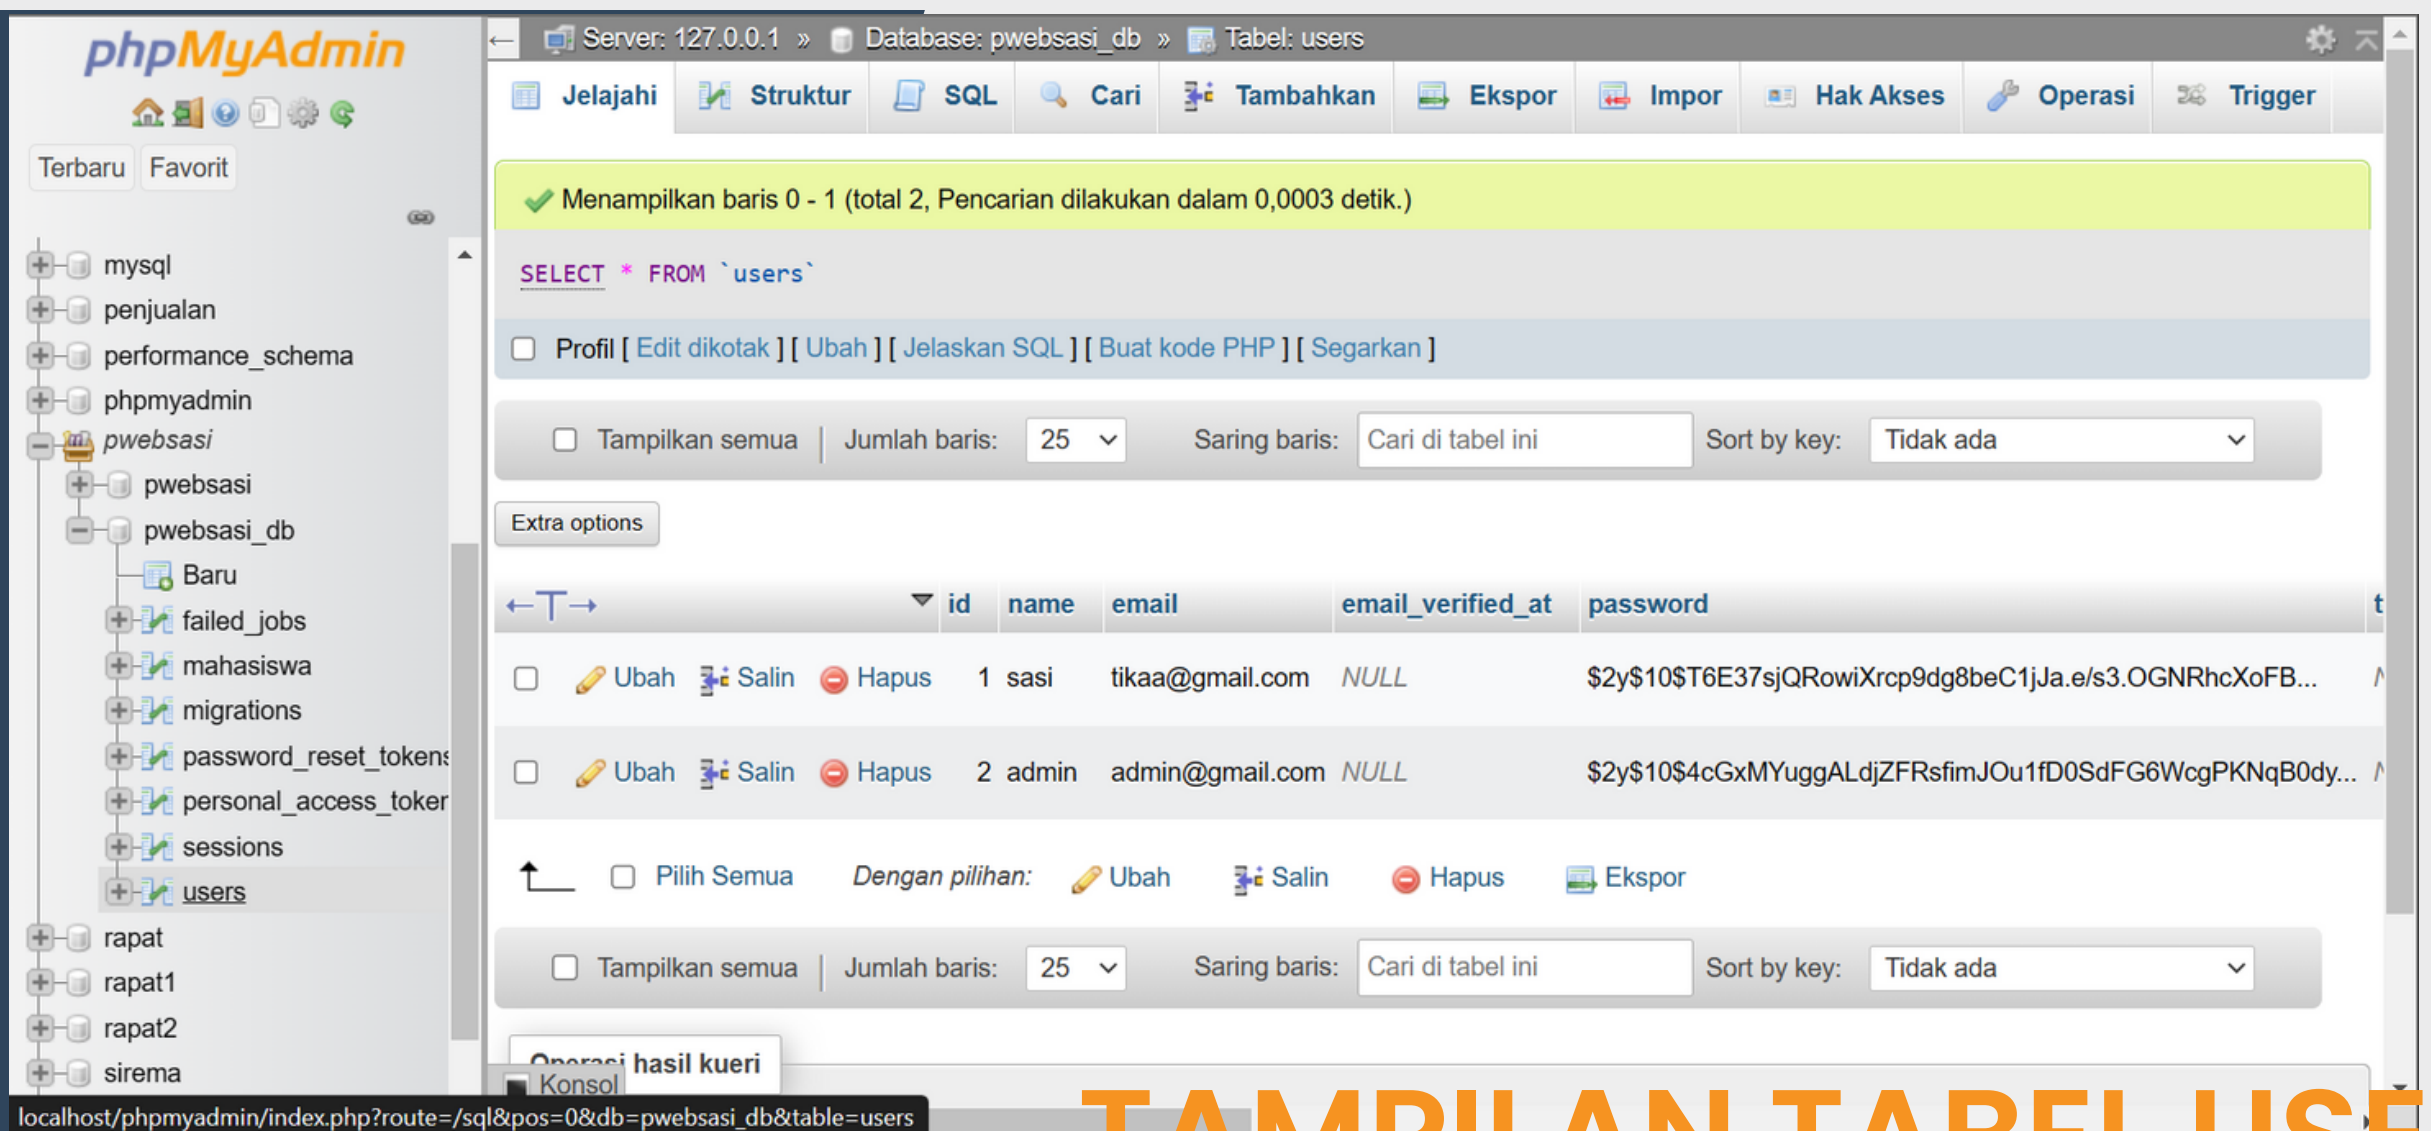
phpMyAdmin

Terbaru Favorit

mysql
penjualan
performance_schema
phpmyadmin
pwebsasi
pwebsasi
pwebsasi_db
Baru
failed_jobs
mahasiswa
migrations
password_reset_tokens
personal_access_toker
sessions
users
rapat
rapat1
rapat2
sirema

Server: 127.0.0.1 » Database: pwebsasi_db » Tabel: users

Jelajahi | Struktur | SQL | Cari | Tambahkan | Ekspor | Impor | Hak Akses | Operasi | Trigger

Menampilkan baris 0 - 1 (total 2, Pencarian dilakukan dalam 0,0003 detik.)

SELECT * FROM `users`

Profil [ Edit dikotak ] [ Ubah ] [ Jelaskan SQL ] [ Buat kode PHP ] [ Segarkan ]

Tampilkan semua | Jumlah baris: 25 Saring baris: Cari di tabel ini Sort by key: Tidak ada

Extra options

| | id | name | email | email_verified_at | password |
|---|---|---|---|---|---|
| Ubah Salin Hapus | 1 | sasi | tikaa@gmail.com | NULL | $2y$10$T6E37sjQRowiXrcp9dg8beC1jJa.e/s3.OGNRhcXoFB... |
| Ubah Salin Hapus | 2 | admin | admin@gmail.com | NULL | $2y$10$4cGxMYuggALdjZFRsfimJOu1fD0SdFG6WcgPKNqB0dy... |

Pilih Semua Dengan pilihan: Ubah Salin Hapus Ekspor

Tampilkan semua | Jumlah baris: 25 Saring baris: Cari di tabel ini Sort by key: Tidak ada

Operasi hasil kueri

Konsol

localhost/phpmyadmin/index.php?route=/sql&pos=0&db=pwebsasi_db&table=users

TAMPILAN TABEL USE